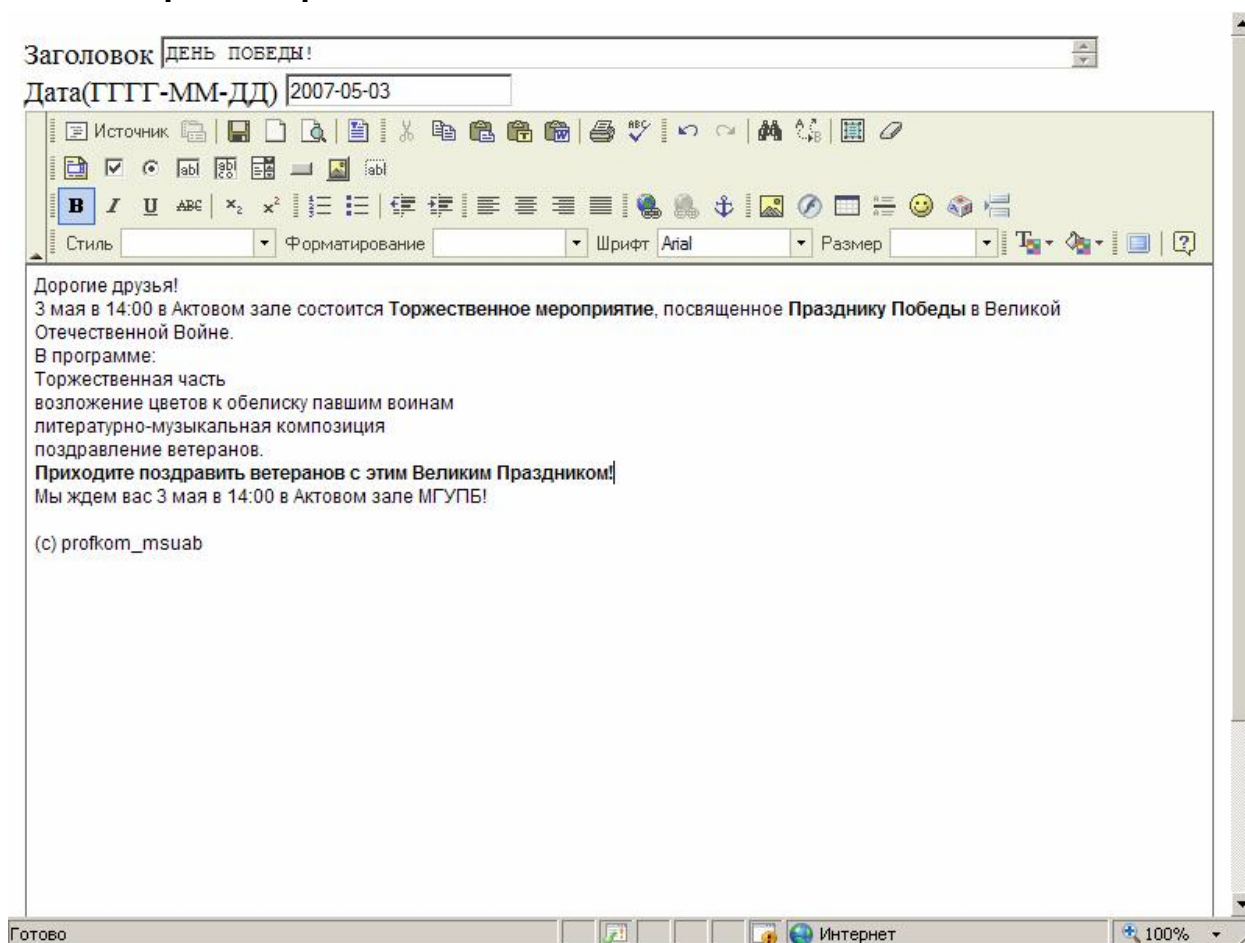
Заголовок ДЕНЬ ПОБЕДЫ!
Дата(ГГГГ-ММ-ДД) 2007-05-03

Источник

B I U ABC $x_2$ $x^2$

Стиль Форматирование Шрифт Arial Размер

Дорогие друзья!
3 мая в 14:00 в Актовом зале состоится **Торжественное мероприятие**, посвященное **Празднику Победы** в Великой Отечественной Войне.
В программе:
Торжественная часть
возложение цветов к обелиску павшим воинам
литературно-музыкальная композиция
поздравление ветеранов.
**Приходите поздравить ветеранов с этим Великим Праздником!**
Мы ждем вас 3 мая в 14:00 в Актовом зале МГУПБ!

(c) profkom_msuab

Готово Интернет 100%